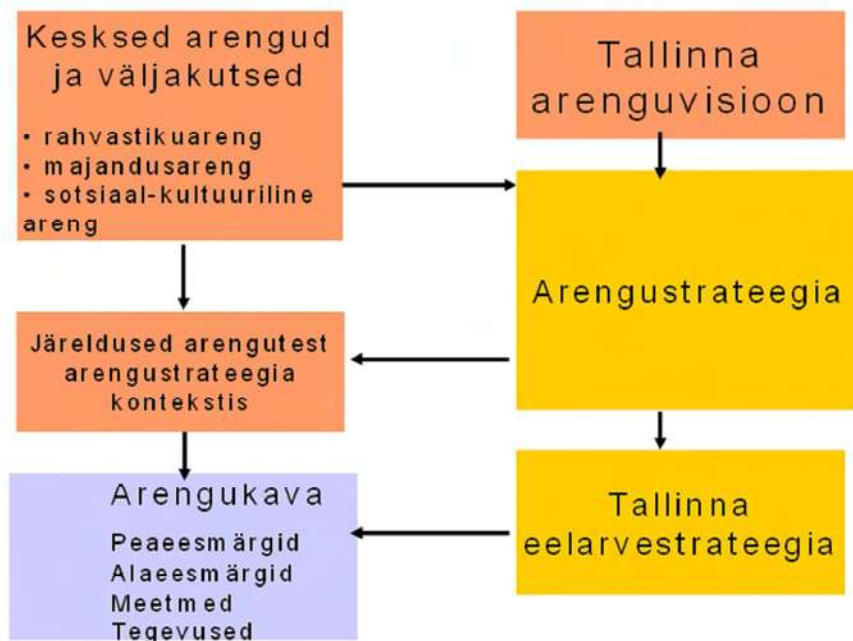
Kesksed arengud ja väljakutsed

• rahvastikuareng
• majandusareng
• sotsiaal-kultuuriline areng

Tallinna arenguvisioon

Arengustrateegia

Järeldused arengutest arengustrateegia kontekstis

Arengukava

Peaeesmärgid
Alaeesmärgid
Meetmed
Tegevused

Tallinna eelarvestrateegia